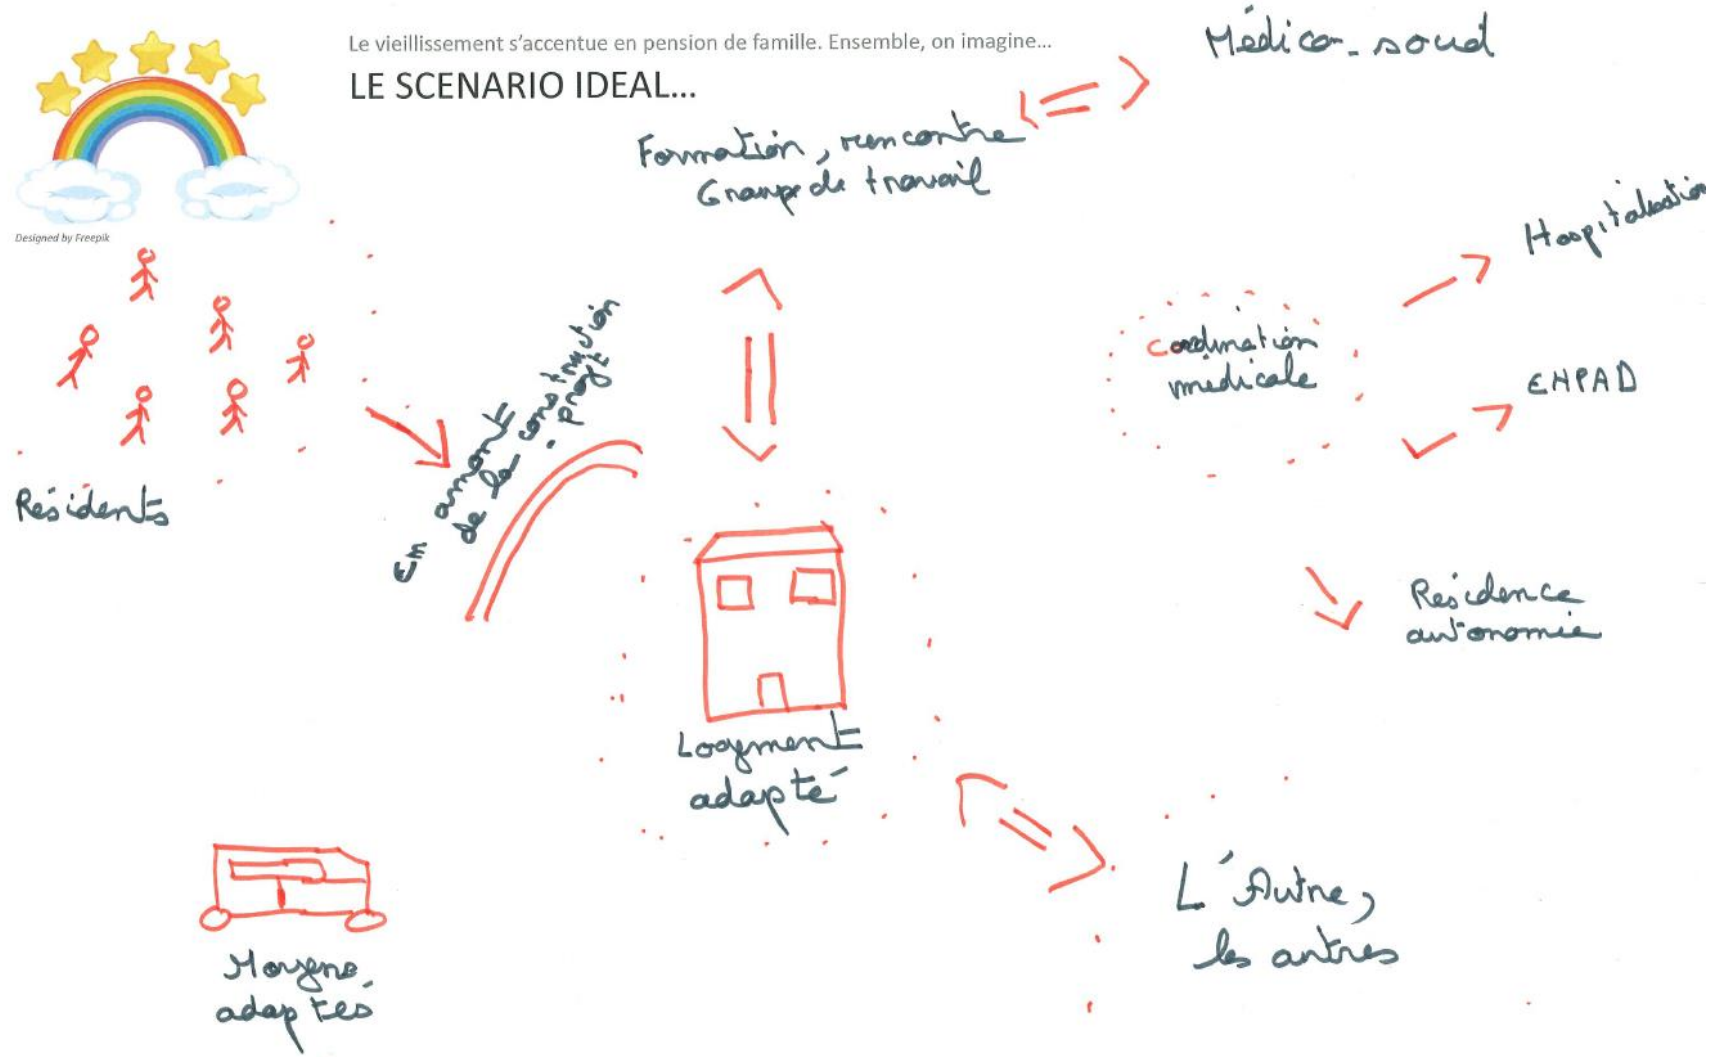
Designed by Freepik

Le vieillissement s'accentue en pension de famille. Ensemble, on imagine...

LE SCENARIO IDEAL...

Médico-social

Formation, rencontre
Groupe de travail

Hospitalisation

Coordination medicale

EHPAD

Résidents

En amont de la construction - projet

Résidence autonomie

Logement adapté

L'Autre, les autres

Moyens adaptés